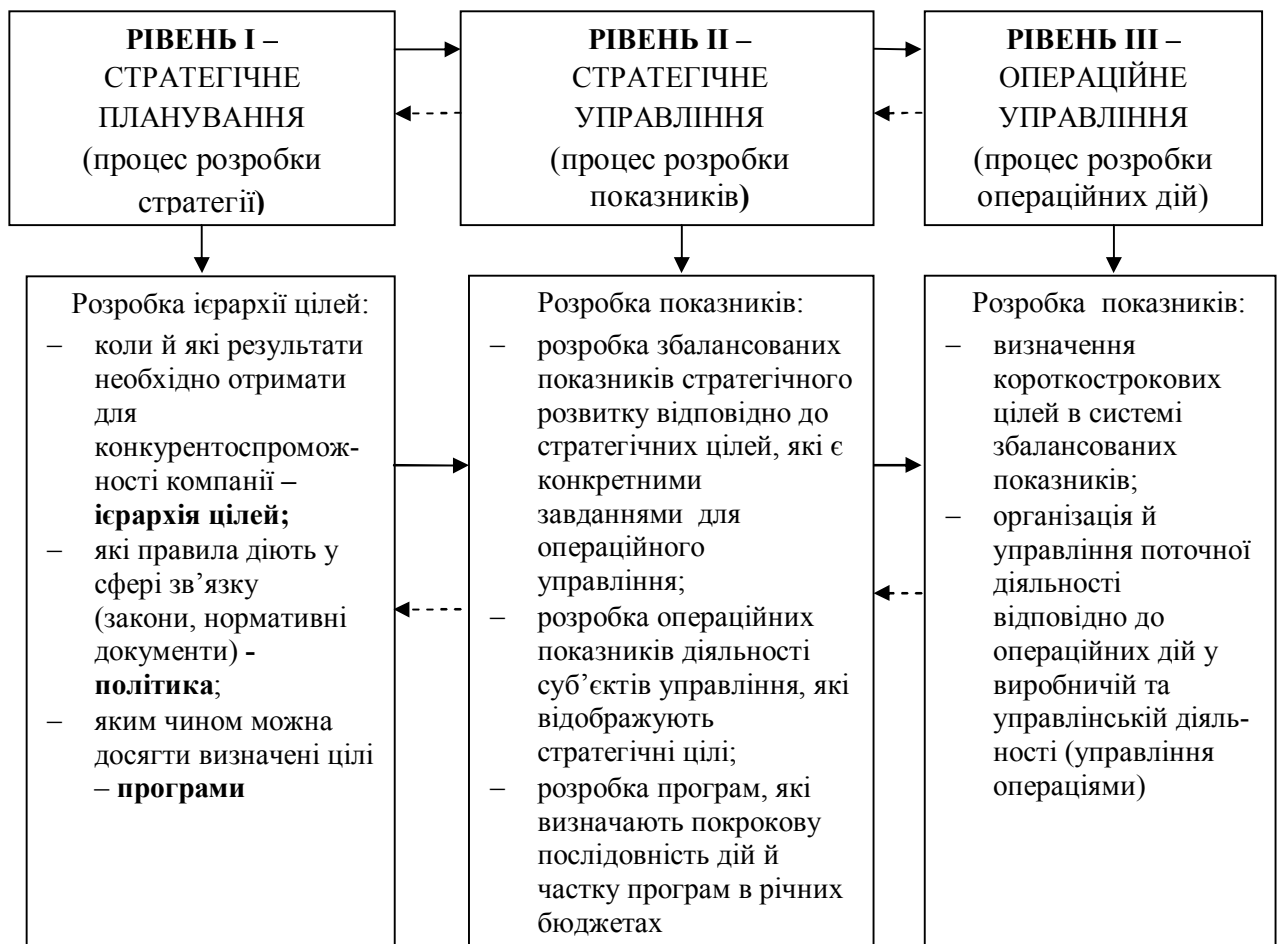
РІВЕНЬ І – СТРАТЕГІЧНЕ ПЛАНУВАННЯ (процес розробки стратегії)

РІВЕНЬ ІІ – СТРАТЕГІЧНЕ УПРАВЛІННЯ (процес розробки показників)

РІВЕНЬ ІІІ – ОПЕРАЦІЙНЕ УПРАВЛІННЯ (процес розробки операційних дій)

Розробка ієрархії цілей:
– коли й які результати необхідно отримати для конкурентоспроможності компанії – ієрархія цілей;
– які правила діють у сфері зв'язку (закони, нормативні документи) - політика;
– яким чином можна досягти визначені цілі – програми

Розробка показників:
– розробка збалансованих показників стратегічного розвитку відповідно до стратегічних цілей, які є конкретними завданнями для операційного управління;
– розробка операційних показників діяльності суб'єктів управління, які відображують стратегічні цілі;
– розробка програм, які визначають покрокову послідовність дій й частку програм в річних бюджетах

Розробка показників:
– визначення короткострокових цілей в системі збалансованих показників;
– організація й управління поточної діяльності відповідно до операційних дій у виробничій та управлінській діяльності (управління операціями)